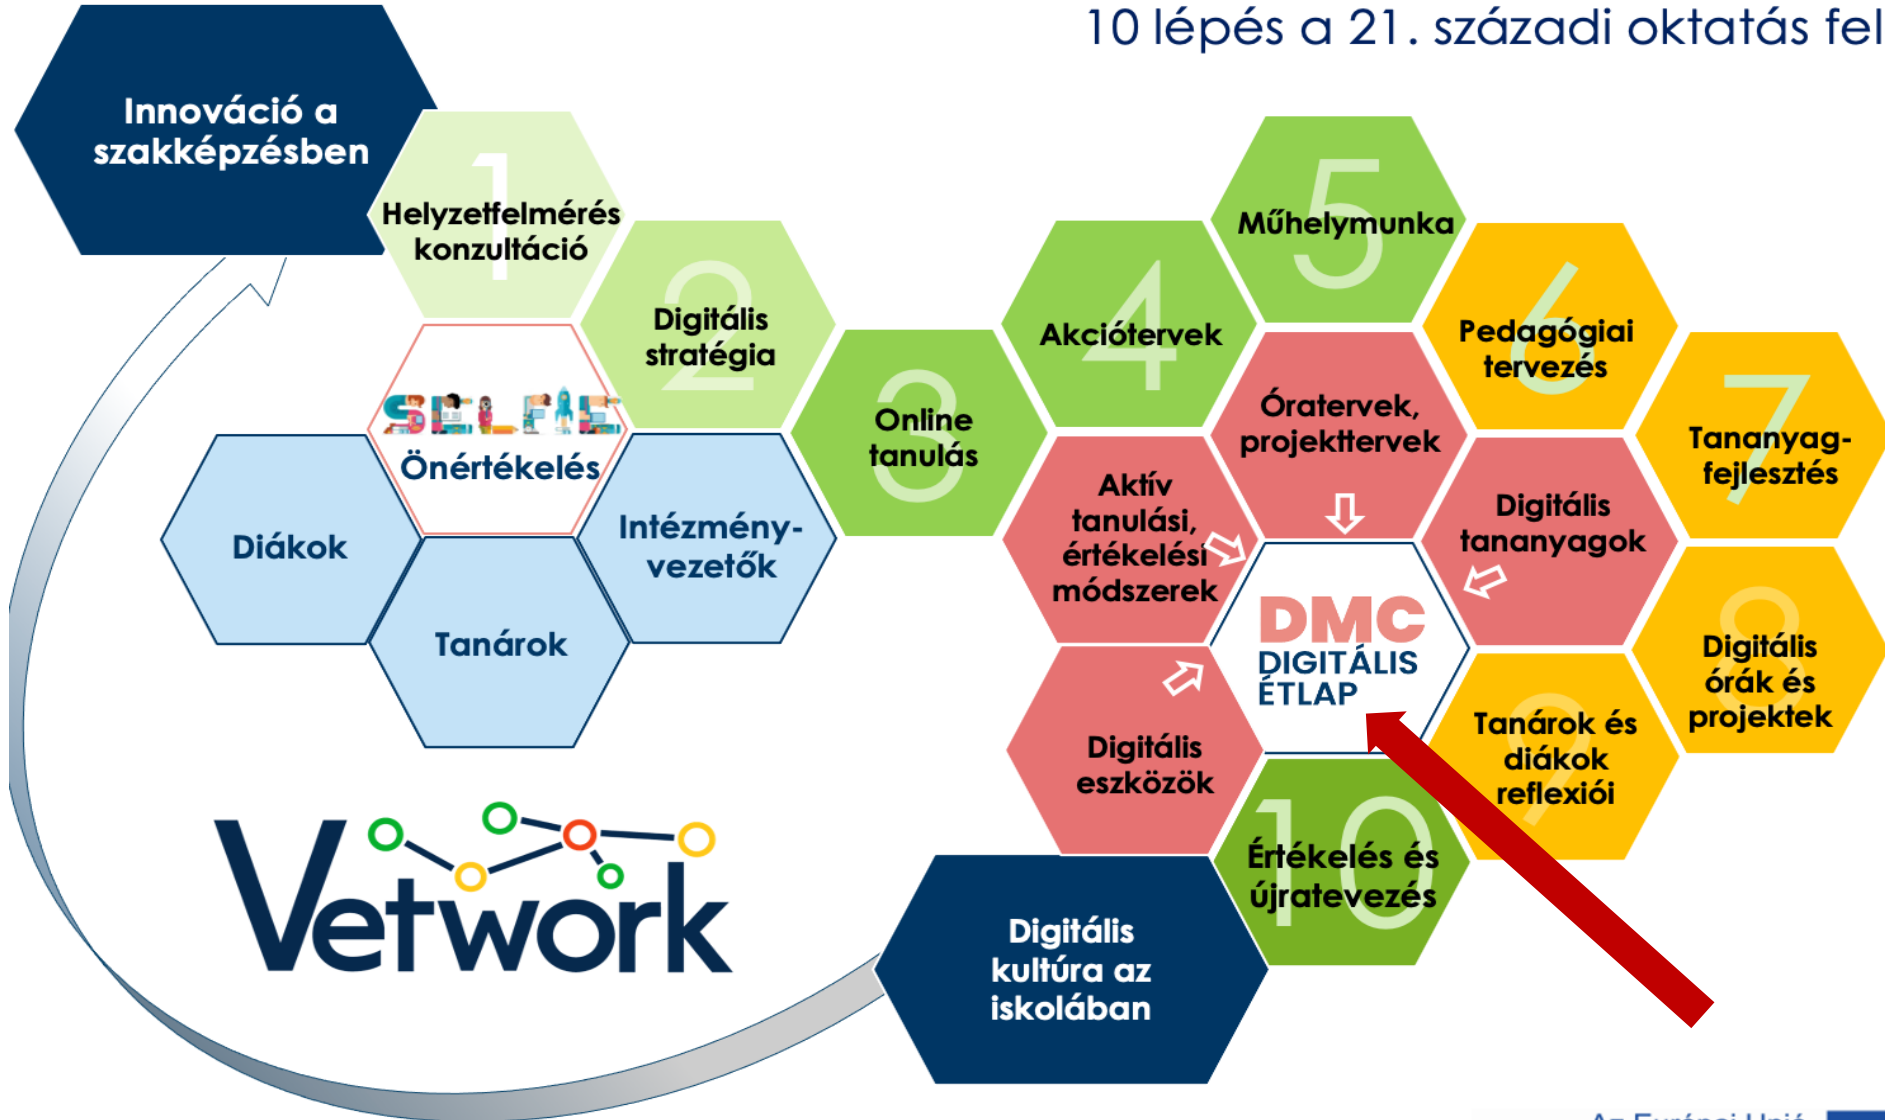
10 lépés a 21. századi oktatás fel

Innováció a szakképzésben

1
Helyzetfelmérés konzultáció

2
Digitális stratégia

SELFIE
Önértékelés

Diákok

Tanárok

Intézményvezetők

3
Online tanulás

4
Akciótervek

5
Műhelymunka

6
Pedagógiai tervezés

7
Tananyagfejlesztés

Óratervek, projekttervek

Aktív tanulási, értékelési módszerek

Digitális tananyagok

DMC
DIGITÁLIS ÉTLAP

8
Digitális órák és projektek

Digitális eszközök

9
Tanárok és diákok reflexiói

10
Értékelés és újratervezés

Vetwork

Digitális kultúra az iskolában

Az Európai Unió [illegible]